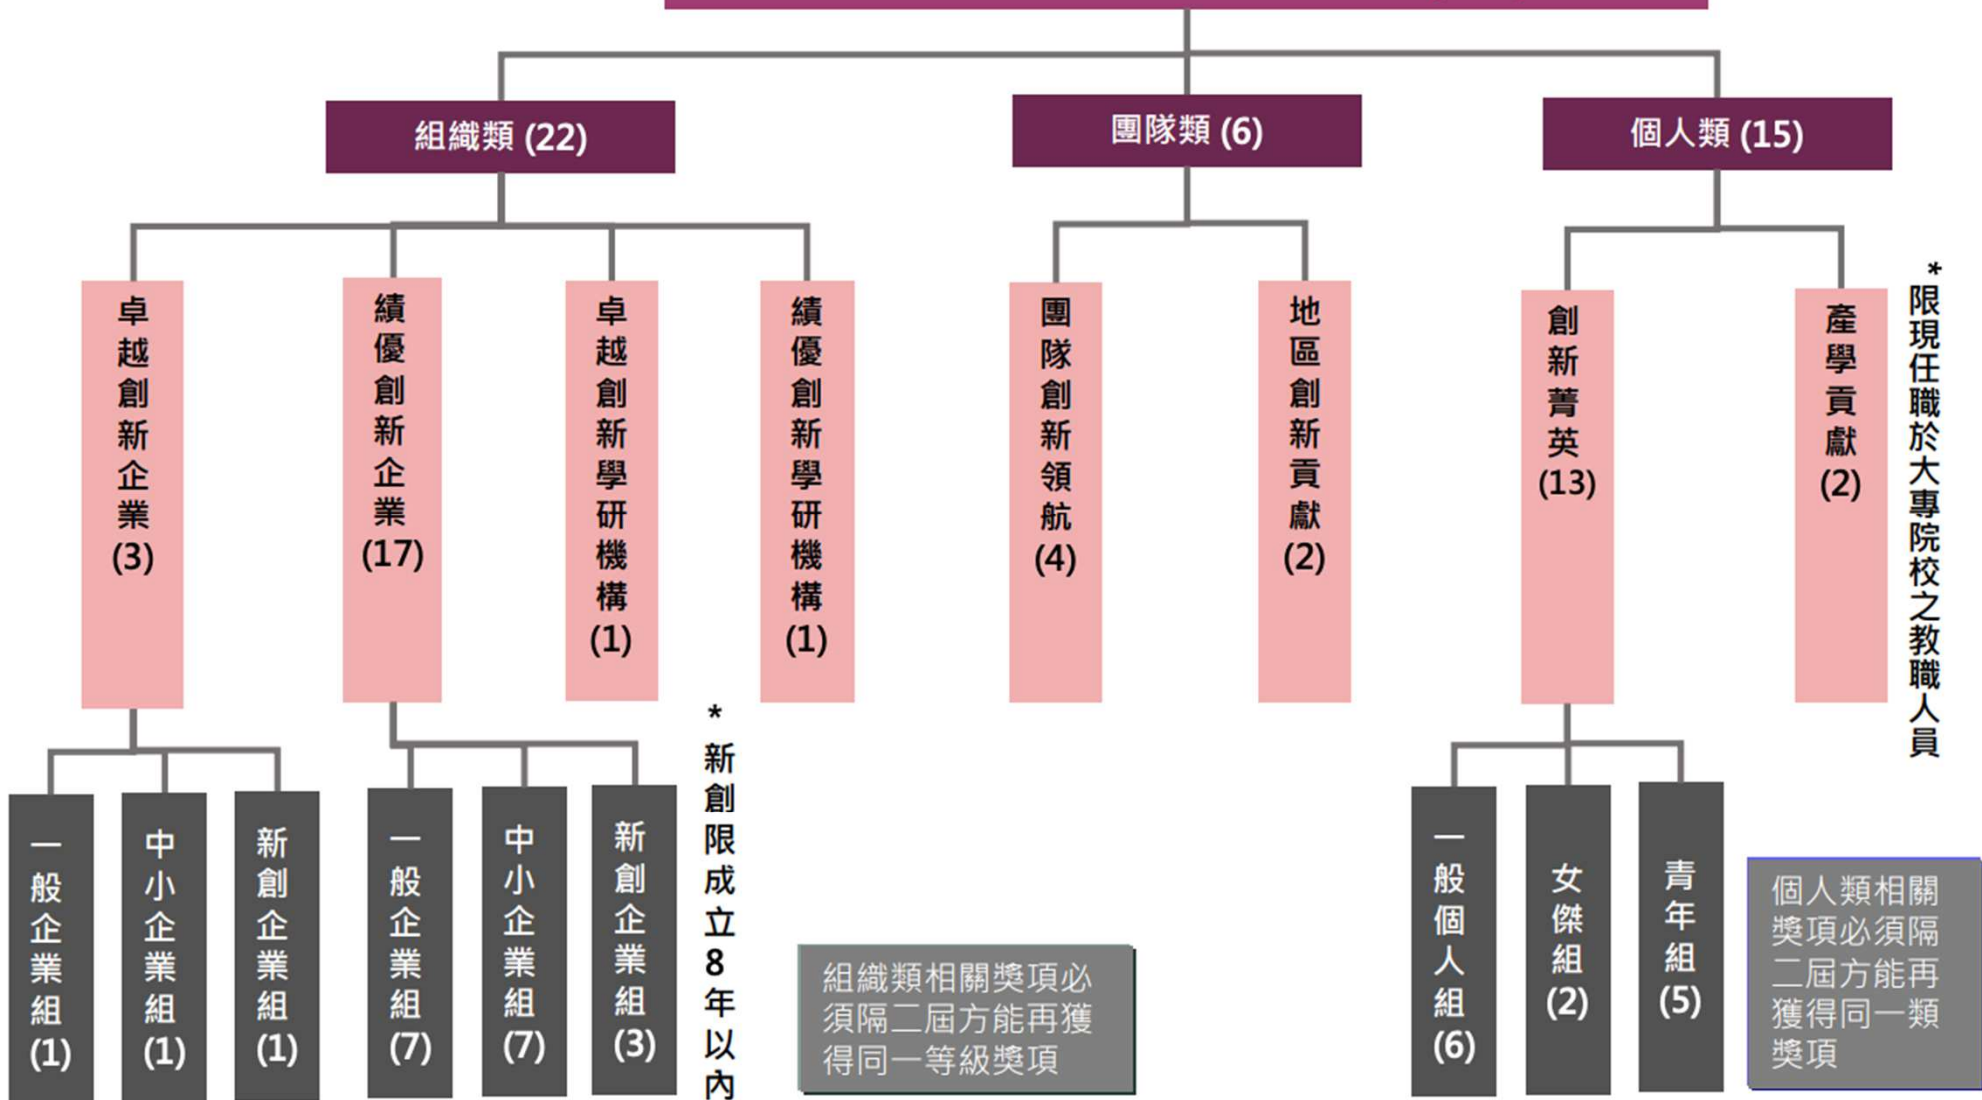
組織類 (22)

團隊類 (6)

個人類 (15)

卓越創新企業 (3)

績優創新企業 (17)

卓越創新學研機構 (1)

績優創新學研機構 (1)

團隊創新領航 (4)

地區創新貢獻 (2)

創新菁英 (13)

產學貢獻 (2)

*限現任職於大專院校之教職人員

一般企業組 (1)

中小企業組 (1)

新創企業組 (1)

一般企業組 (7)

中小企業組 (7)

新創企業組 (3)

*新創限成立8年以內

組織類相關獎項必須隔二屆方能再獲得同一等級獎項

一般個人組 (6)

女傑組 (2)

青年組 (5)

個人類相關獎項必須隔二屆方能再獲得同一類獎項